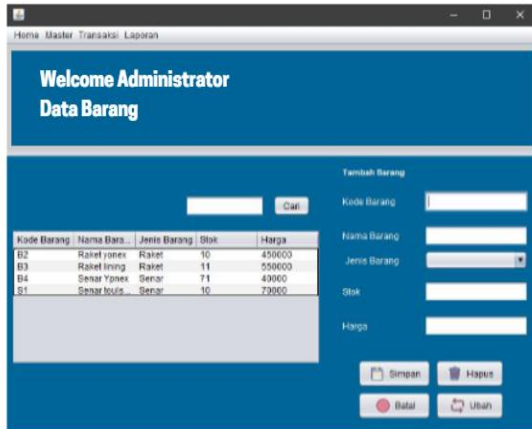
Home Master Transaksi Laporan

Welcome Administrator
Data Barang

Cari

| Kode Barang | Nama Bara... | Jenis Barang | Stok | Harga |
|---|---|---|---|---|
| B2 | Raket yonex | Raket | 10 | 450000 |
| B3 | Raket lining | Raket | 11 | 550000 |
| B4 | Senar Ypnex | Senar | 71 | 40000 |
| S1 | Senar touls ... | Senar | 10 | 70000 |

Tambah Barang

Kode Barang

Nama Barang

Jenis Barang

Stok

Harga

Simpan

Hapus

Batal

Ubah